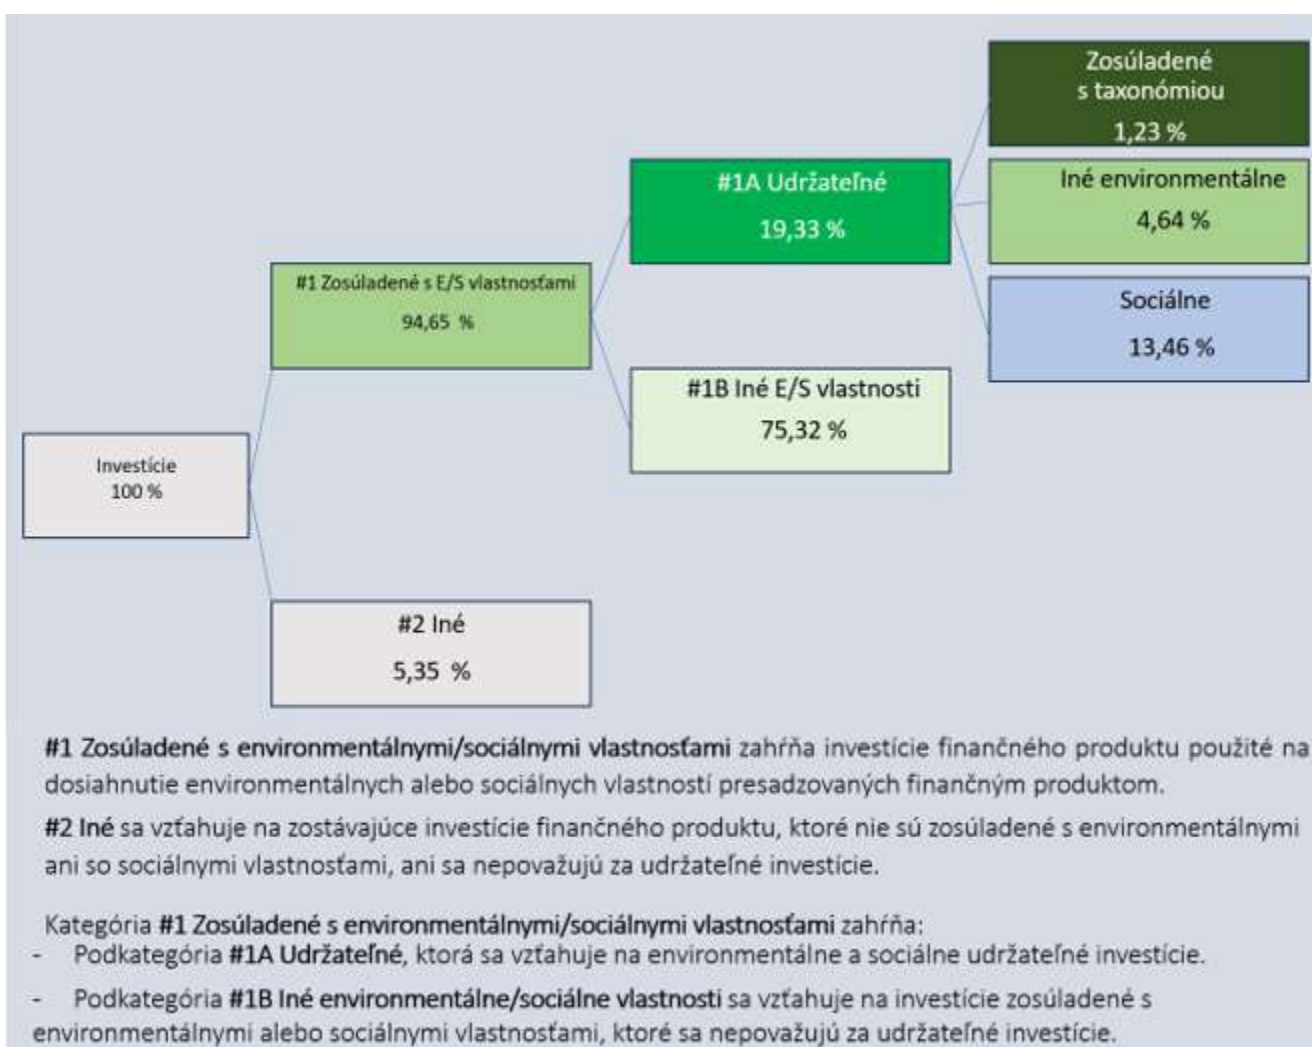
Investície
100 %

#1 Zosúladené s E/S vlastnosťami
94,65 %

#2 Iné
5,35 %

#1A Udržateľné
19,33 %

#1B Iné E/S vlastnosti
75,32 %

Zosúladené s taxonómiou
1,23 %

Iné environmentálne
4,64 %

Sociálne
13,46 %

**#1 Zosúladené s environmentálnymi/sociálnymi vlastnosťami** zahŕňa investície finančného produktu použité na dosiahnutie environmentálnych alebo sociálnych vlastností presadzovaných finančným produktom.

**#2 Iné** sa vzťahuje na zostávajúce investície finančného produktu, ktoré nie sú zosúladené s environmentálnymi ani so sociálnymi vlastnosťami, ani sa nepovažujú za udržateľné investície.

Kategória **#1 Zosúladené s environmentálnymi/sociálnymi vlastnosťami** zahŕňa:
- Podkategória **#1A Udržateľné**, ktorá sa vzťahuje na environmentálne a sociálne udržateľné investície.
- Podkategória **#1B Iné environmentálne/sociálne vlastnosti** sa vzťahuje na investície zosúladené s environmentálnymi alebo sociálnymi vlastnosťami, ktoré sa nepovažujú za udržateľné investície.